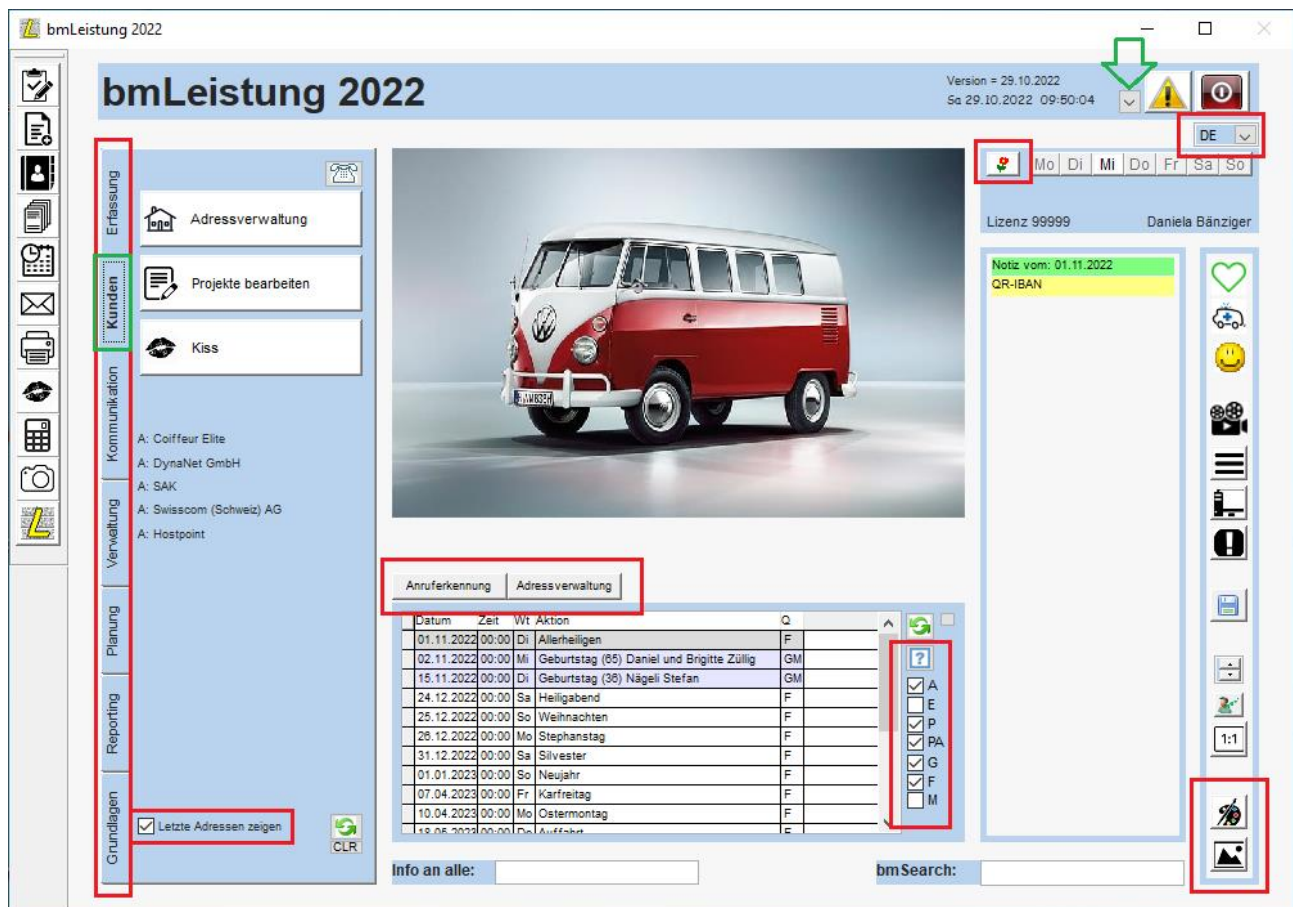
bmLeistung 2022

bmLeistung 2022

Version = 29.10.2022
Sa 29.10.2022 09:50:04

DE

Erfassung
Kunden
Kommunikation
Verwaltung
Planung
Reporting
Grundlagen

Adressverwaltung

Projekte bearbeiten

Kiss

A: Coiffeur Elite
A: DynaNet GmbH
A: SAK
A: Swisscom (Schweiz) AG
A: Hostpoint

Letzte Adressen zeigen

CLR

Mo Di Mi Do Fr Sa So

Lizenz 99999 Daniela Bänziger

Notiz vom: 01.11.2022
QR-IBAN

Anruferkennung Adressverwaltung

| Datum | Zeit | Wt | Aktion | Q |
|---|---|---|---|---|
| 01.11.2022 | 00:00 | Di | Allerheiligen | F |
| 02.11.2022 | 00:00 | Mi | Geburtstag (65) Daniel und Brigitte Züllig | GM |
| 15.11.2022 | 00:00 | Di | Geburtstag (36) Nägeli Stefan | GM |
| 24.12.2022 | 00:00 | Sa | Heiligabend | F |
| 25.12.2022 | 00:00 | So | Weihnachten | F |
| 26.12.2022 | 00:00 | Mo | Stephanstag | F |
| 31.12.2022 | 00:00 | Sa | Silvester | F |
| 01.01.2023 | 00:00 | So | Neujahr | F |
| 07.04.2023 | 00:00 | Fr | Karfreitag | F |
| 10.04.2023 | 00:00 | Mo | Ostermontag | F |
| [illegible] | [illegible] | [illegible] | Auffahrt | F |

?
A
E
P
PA
G
F
M

1:1

Info an alle:

bmSearch: